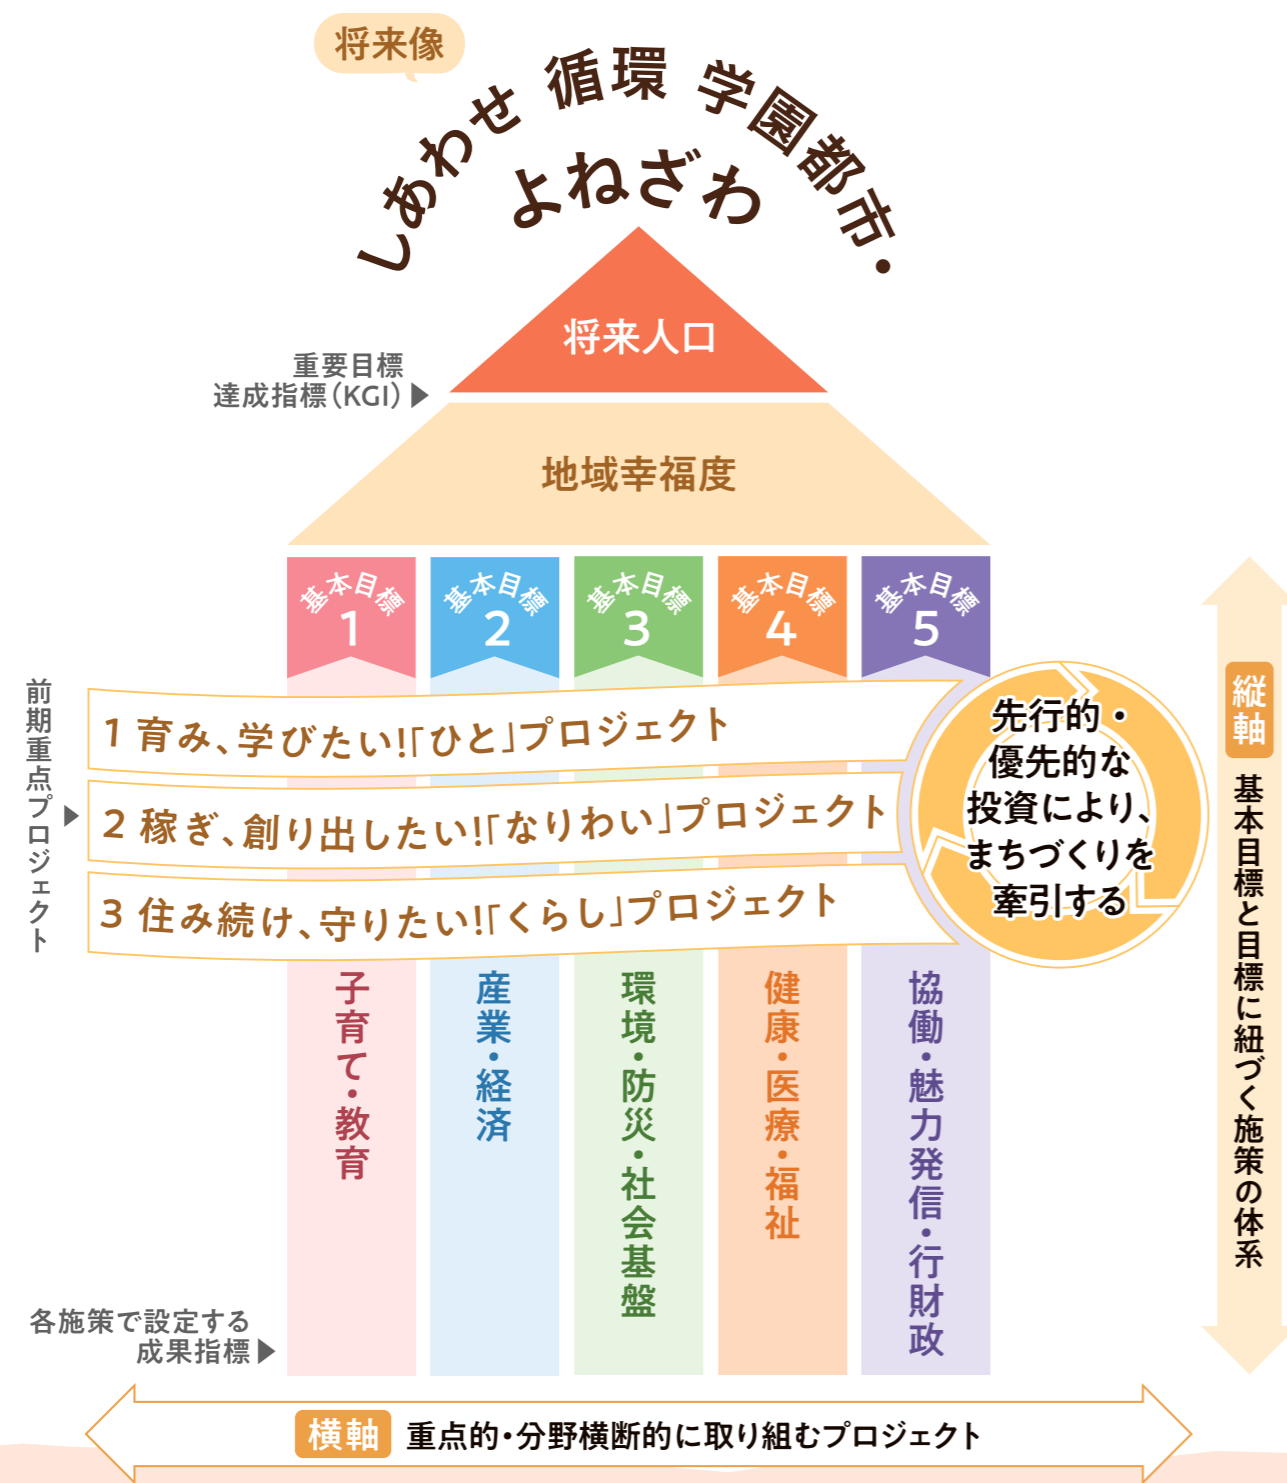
将来像

しあわせ 循環 学園都市・よねざわ

将来人口

重要目標達成指標（KGI）▶

地域幸福度

基本目標 1

基本目標 2

基本目標 3

基本目標 4

基本目標 5

前期重点プロジェクト ▶

1 育み、学びたい!「ひと」プロジェクト

2 稼ぎ、創り出したい!「なりわい」プロジェクト

3 住み続け、守りたい!「くらし」プロジェクト

先行的・優先的な投資により、まちづくりを牽引する

子育て・教育

産業・経済

環境・防災・社会基盤

健康・医療・福祉

協働・魅力発信・行財政

縦軸

基本目標と目標に紐づく施策の体系

各施策で設定する成果指標 ▶

横軸 重点的・分野横断的に取り組むプロジェクト